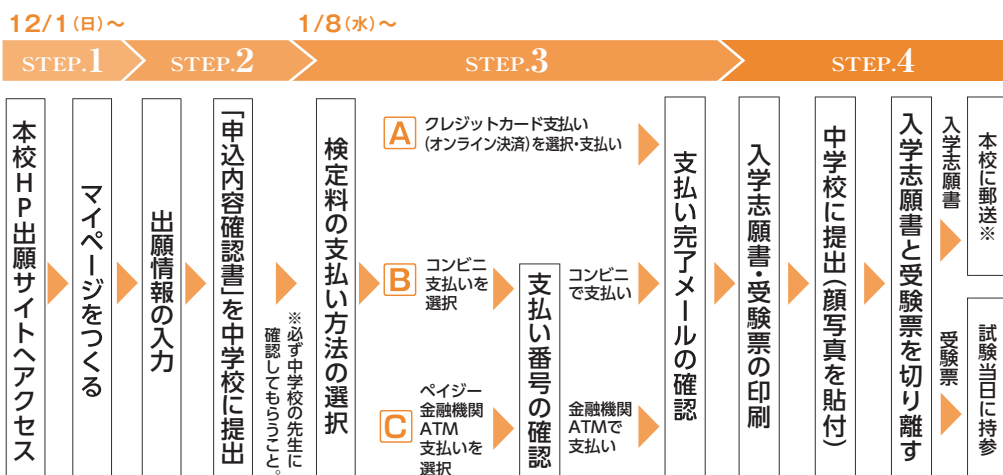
12/1(日)〜

1/8(水)〜

STEP.1

STEP.2

STEP.3

STEP.4

本校HP出願サイトへアクセス

マイページをつくる

出願情報の入力

「申込内容確認書」を中学校に提出

※必ず中学校の先生に確認してもらうこと。

検定料の支払い方法の選択

A クレジットカード支払い(オンライン決済)を選択・支払い

B コンビニ支払いを選択

C ペイジー金融機関ATM支払いを選択

支払い番号の確認

コンビニで支払い

金融機関ATMで支払い

支払い完了メールの確認

入学志願書・受験票の印刷

中学校に提出(顔写真を貼付)

入学志願書と受験票を切り離す

入学志願書

本校に郵送※

受験票

試験当日に持参